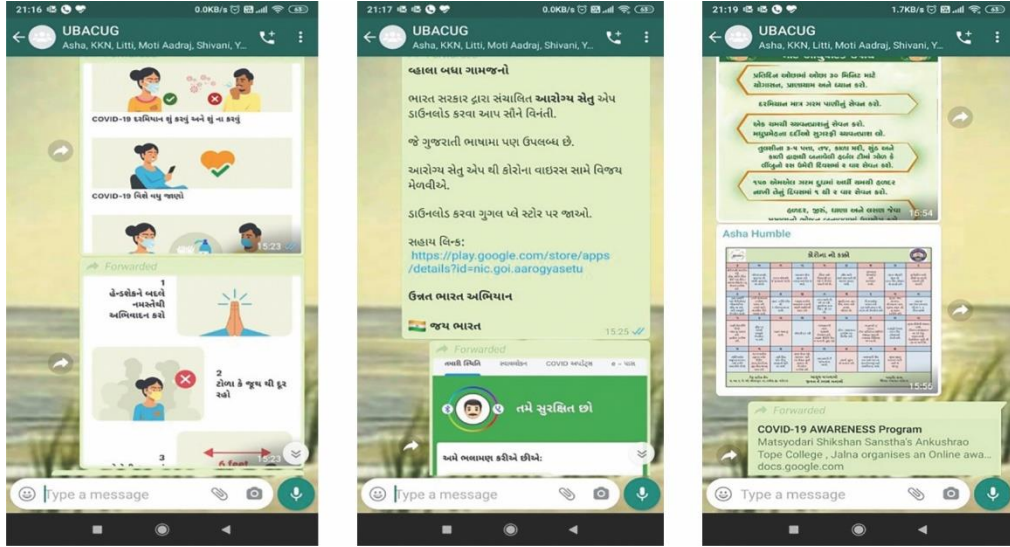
21:16 0.0KB/s 68

UBACUG
Asha, KKN, Litti, Moti Aadraj, Shivani, Y...

COVID-19 દરમિયાન શું કરવું અને શું ના કરવું

COVID-19 વિશે વધુ જાણો

15:23

Forwarded

1
હેન્ડશેકને બદલે નમસ્તેથી અભિવાદન કરો

2
ટોળા કે જૂથ થી દૂર રહો

3
6 feet
15:23

Type a message

21:17 0.0KB/s 68

UBACUG
Asha, KKN, Litti, Moti Aadraj, Shivani, Y...

વ્હાલા બધા ગામજનો

ભારત સરકાર દ્વારા સંચાલિત આરોગ્ય સેતુ એપ ડાઉનલોડ કરવા આપ સૌને વિનંતી.

જે ગુજરાતી ભાષામા પણ ઉપલબ્ધ છે.

આરોગ્ય સેતુ એપ થી કોરોના વાઇરસ સામે વિજય મેળવીએ.

ડાઉનલોડ કરવા ગુગલ પ્લે સ્ટોર પર જાઓ.

સહાય લિન્ક:
https://play.google.com/store/apps/details?id=nic.goi.aarogyasetu

ઉન્નત ભારત અભિયાન

જય ભારત
15:25

Forwarded

તમે સુરક્ષિત છો

અમે ભલામણ કરીએ છીએ:

Type a message

21:19 1.7KB/s 68

UBACUG
Asha, KKN, Litti, Moti Aadraj, Shivani, Y...

પ્રતિદિન સવારમાં અથવા ૩૦ મિનિટ માટે યોગાસન, પ્રાણાયામ અને ધ્યાન કરો.

દરમિયાન માત્ર ગરમ પાણીનું સેવન કરો.

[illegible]

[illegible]

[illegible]

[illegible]
15:54

Asha Humble

કોરોના નો કહેર

15:55

Forwarded

COVID-19 AWARENESS Program
Matsyodari Shikshan Sanstha's Ankushrao Tope College , Jalna organises an Online awa...
docs.google.com

Type a message